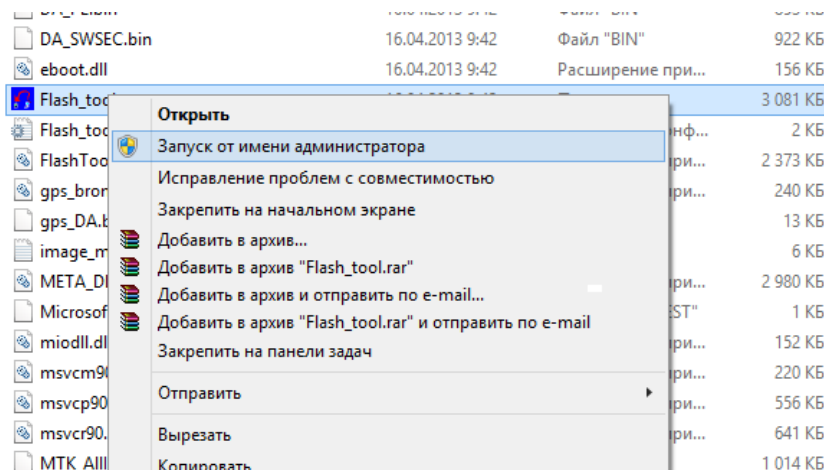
DA_SWSEC.bin 16.04.2013 9:42 Файл "BIN" 922 КБ
eboot.dll 16.04.2013 9:42 Расширение при... 156 КБ
Flash_tool 3 081 КБ
Flash_too инф... 2 КБ
FlashToo при... 2 373 КБ
gps_bron при... 240 КБ
gps_DA.b 13 КБ
image_m 6 КБ
META_DI при... 2 980 КБ
Microsof EST" 1 КБ
miodll.dll при... 152 КБ
msvcm90 при... 220 КБ
msvcp90 при... 556 КБ
msvcr90. при... 641 КБ
MTK_AllI 1 014 КБ

Открыть
Запуск от имени администратора
Исправление проблем с совместимостью
Закрепить на начальном экране
Добавить в архив...
Добавить в архив "Flash_tool.rar"
Добавить в архив и отправить по e-mail...
Добавить в архив "Flash_tool.rar" и отправить по e-mail
Закрепить на панели задач
Отправить
Вырезать
Копировать